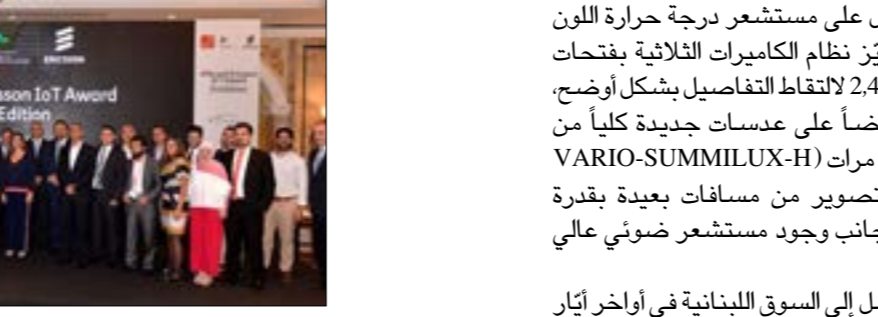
son IoT Award
Edition

ERICSSON

ي على مستشعر درجة حرارة اللون
يّز نظام الكاميرات الثلاثية بفتحات
2,4 لالتقاط التفاصيل بشكل أوضح،
ضاً على عدسات جديدة كلياً من
VARIO-SUMMILUX-H) مرات
تصوير من مسافات بعيدة بقدرة
جانب وجود مستشعر ضوئي عالي

ل إلى السوق اللبنانية في أواخر أيّار